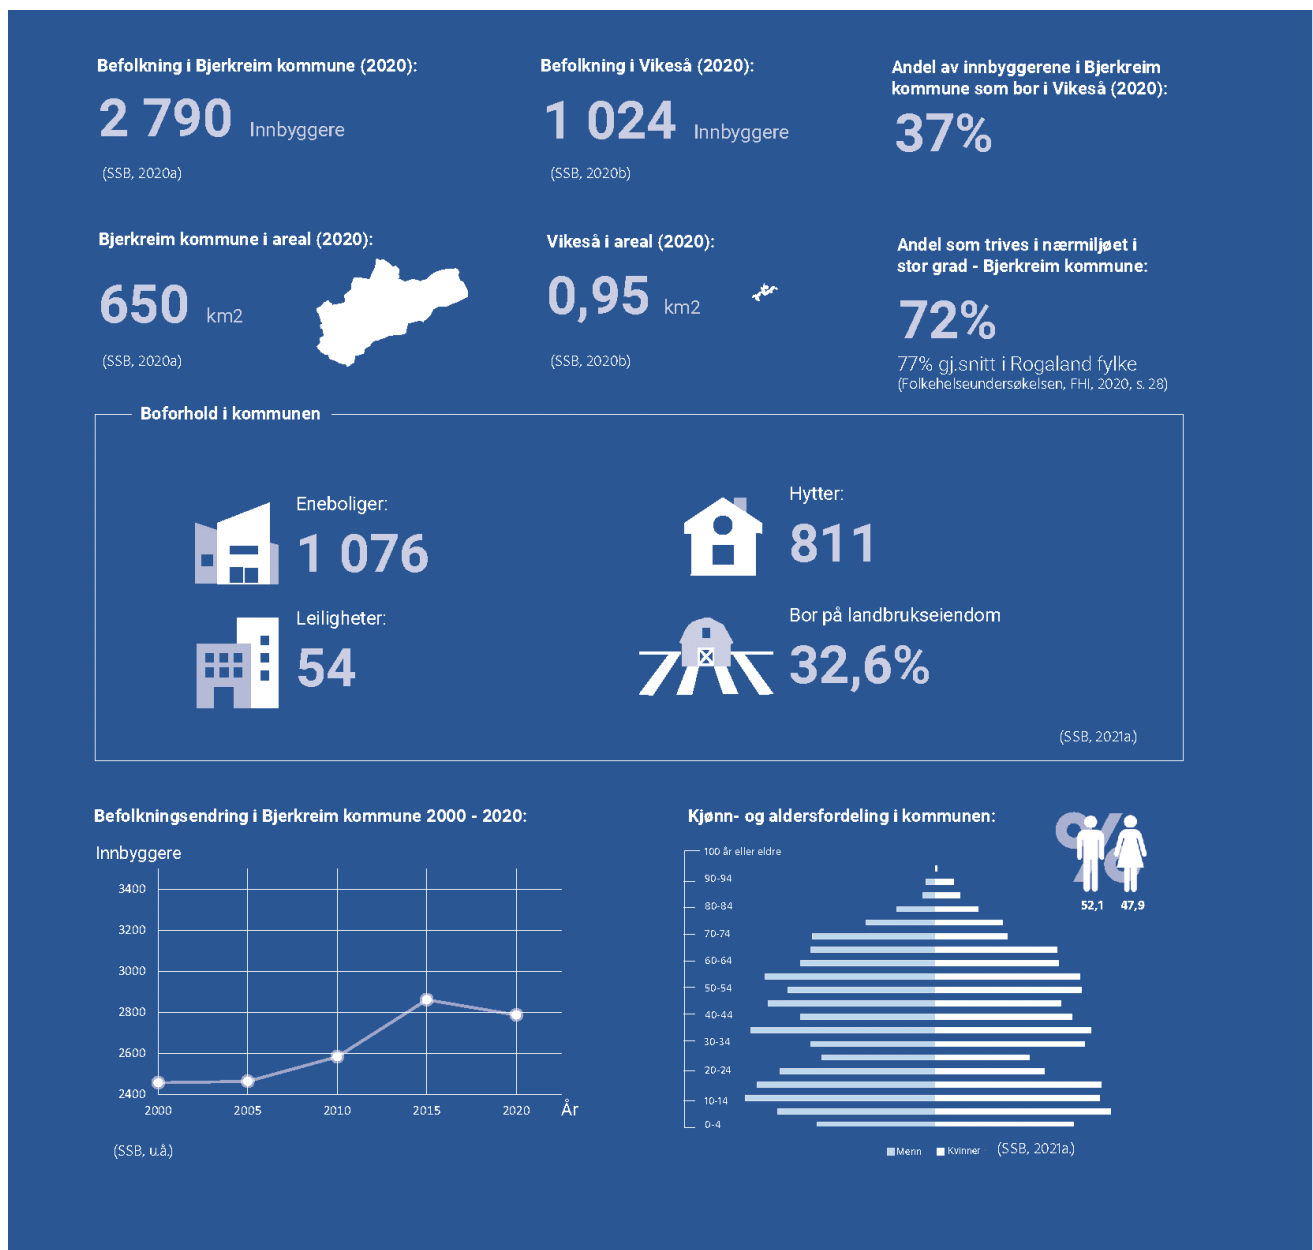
Befolkning i Bjerkreim kommune (2020):
2 790 Innbyggere
(SSB, 2020a)

Befolkning i Vikeså (2020):
1 024 Innbyggere
(SSB, 2020b)

Andel av innbyggerene i Bjerkreim kommune som bor i Vikeså (2020):
37%

Bjerkreim kommune i areal (2020):
650 km2
(SSB, 2020a)

Vikeså i areal (2020):
0,95 km2
(SSB, 2020b)

Andel som trives i nærmiljøet i stor grad - Bjerkreim kommune:
72%
77% gj.snitt i Rogaland fylke
(Folkehelseundersøkelsen, FHI, 2020, s. 28)

Boforhold i kommunen

Eneboliger:
1 076

Hytter:
811

Leiligheter:
54

Bor på landbrukseiendom
32,6%

(SSB, 2021a.)

Befolkningsendring i Bjerkreim kommune 2000 - 2020:
Innbyggere
3400
3200
3000
2800
2600
2400
2000 2005 2010 2015 2020 År
(SSB, u.å.)

Kjønn- og aldersfordeling i kommunen:
%
52,1 47,9
100 år eller eldre
90-94
80-84
70-74
60-64
50-54
40-44
30-34
20-24
10-14
0-4
Menn Kvinner (SSB, 2021a.)